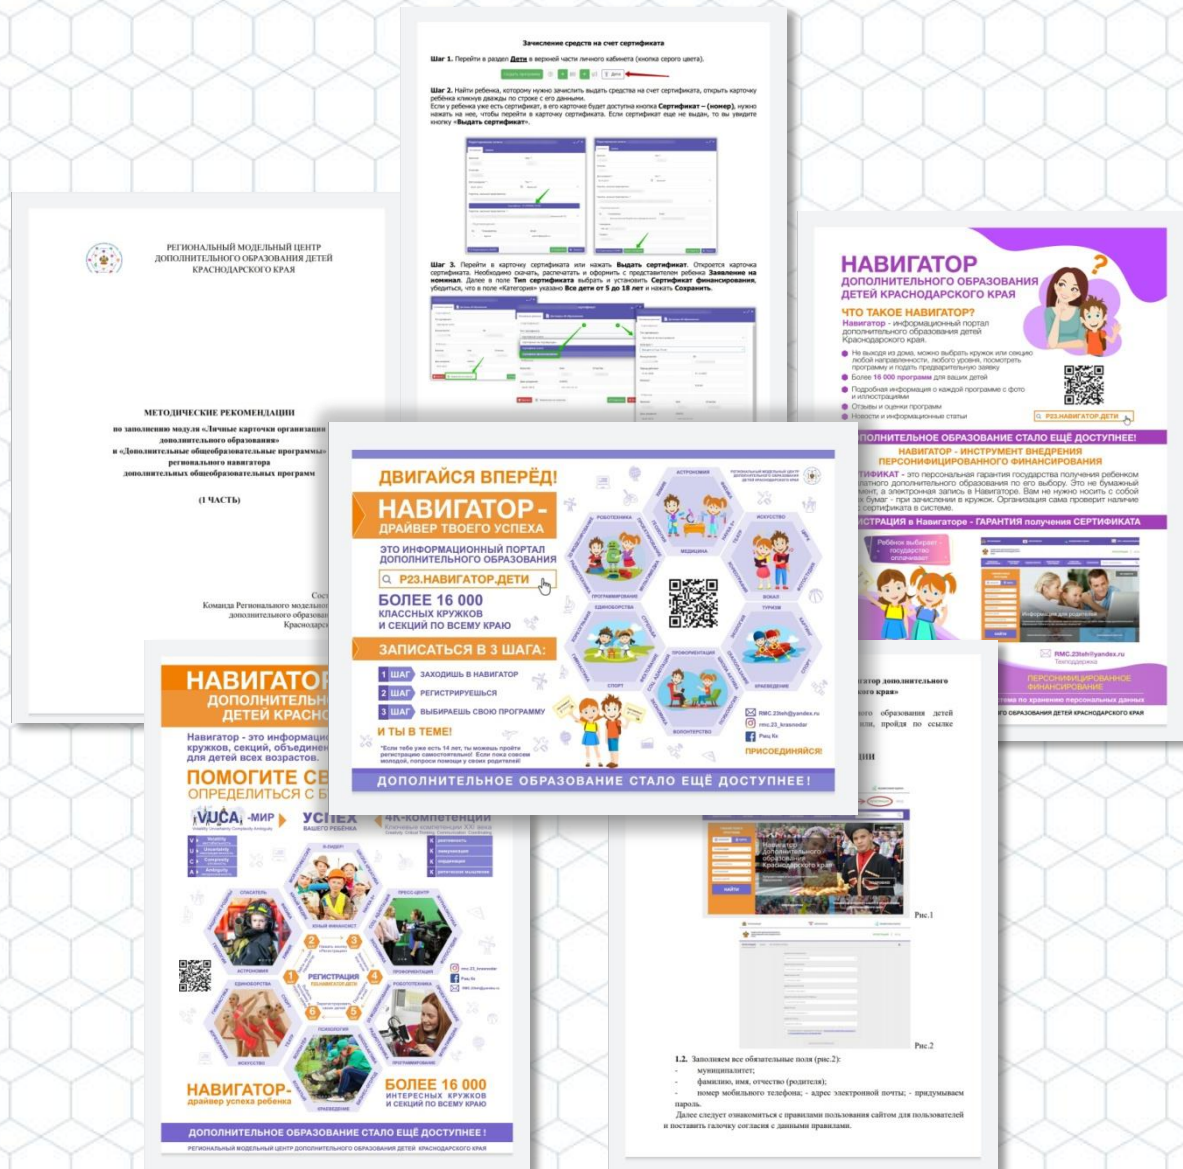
Зачисление средств на счет сертификата

Шаг 1. Перейти в раздел Дети в верхней части личного кабинета (кнопка серого цвета).

Шаг 2. Найти ребенка, которому нужно зачислить выдать средства на счет сертификата, открыть карточку ребёнка кликнув дважды по строке с его данными.
Если у ребенка уже есть сертификат, в его карточке будет доступна кнопка Сертификат – (номер), нужно нажать на нее, чтобы перейти в карточку сертификата. Если сертификат еще не выдан, то вы увидите кнопку «Выдать сертификат».

Шаг 3. Перейти в карточку сертификата или нажать Выдать сертификат. Откроется карточка сертификата. Необходимо скачать, распечатать и оформить с представителем ребенка Заявление на номинал. Далее в поле Тип сертификата выбрать и установить Сертификат финансирования, убедиться, что в поле «Категория» указано Все дети от 5 до 18 лет и нажать Сохранить.

РЕГИОНАЛЬНЫЙ МОДЕЛЬНЫЙ ЦЕНТР ДОПОЛНИТЕЛЬНОГО ОБРАЗОВАНИЯ ДЕТЕЙ КРАСНОДАРСКОГО КРАЯ

МЕТОДИЧЕСКИЕ РЕКОМЕНДАЦИИ
по заполнению модуля «Личные карточки организации дополнительного образования» и «Дополнительные общеобразовательные программы» регионального навигатора дополнительных общеобразовательных программ

(1 ЧАСТЬ)

Сост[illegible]
Команда Регионального модельн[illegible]
дополнительного образов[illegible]
Краснодар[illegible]

НАВИГАТОР
ДОПОЛНИТЕЛЬНОГО ОБРАЗОВАНИЯ ДЕТЕЙ КРАСНОДАРСКОГО КРАЯ
ЧТО ТАКОЕ НАВИГАТОР?
Навигатор - информационный портал дополнительного образования детей Краснодарского края.
Не выходя из дома, можно выбрать кружок или секцию любой направленности, любого уровня, посмотреть программу и подать предварительную заявку
Более 16 000 программ для ваших детей
Подробная информация о каждой программе с фото и иллюстрациями
Отзывы и оценки программ
Новости и информационные статьи
Р23.НАВИГАТОР.ДЕТИ
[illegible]ОПОЛНИТЕЛЬНОЕ ОБРАЗОВАНИЕ СТАЛО ЕЩЁ ДОСТУПНЕЕ!
НАВИГАТОР - ИНСТРУМЕНТ ВНЕДРЕНИЯ ПЕРСОНИФИЦИРОВАННОГО ФИНАНСИРОВАНИЯ
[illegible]ТИФИКАТ - это персональная гарантия государства получения ребенком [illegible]платного дополнительного образования по его выбору. Это не бумажный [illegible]мент, а электронная запись в Навигаторе. Вам не нужно носить с собой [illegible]х бумаг - при зачислении в кружок. Организация сама проверит наличие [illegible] сертификата в системе.
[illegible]ИСТРАЦИЯ в Навигаторе - ГАРАНТИЯ получения СЕРТИФИКАТА
Ребёнок выбирает - государство оплачивает
RMC.23tsh@yandex.ru
ПЕРСОНИФИЦИРОВАННОЕ ФИНАНСИРОВАНИЕ

ДВИГАЙСЯ ВПЕРЁД!
НАВИГАТОР - ДРАЙВЕР ТВОЕГО УСПЕХА
ЭТО ИНФОРМАЦИОННЫЙ ПОРТАЛ ДОПОЛНИТЕЛЬНОГО ОБРАЗОВАНИЯ
Р23.НАВИГАТОР.ДЕТИ
БОЛЕЕ 16 000 КЛАССНЫХ КРУЖКОВ И СЕКЦИЙ ПО ВСЕМУ КРАЮ
ЗАПИСАТЬСЯ В 3 ШАГА:
1 ШАГ ЗАХОДИШЬ В НАВИГАТОР
2 ШАГ РЕГИСТРИРУЕШЬСЯ
3 ШАГ ВЫБИРАЕШЬ СВОЮ ПРОГРАММУ
И ТЫ В ТЕМЕ!
*Если тебе уже есть 14 лет, ты можешь пройти регистрацию самостоятельно! Если пока совсем молодой, попроси помощи у своих родителей!
АСТРОНОМИЯ РОБОТЕХНИКА ИСКУССТВО МЕДИЦИНА ПРОГРАММИРОВАНИЕ ЕДИНОБОРСТВА ТУРИЗМ ВОКАЛ СПОРТ ПРОФОРИЕНТАЦИЯ КРАЕВЕДЕНИЕ ВОЛОНТЕРСТВО
RMC.23tsh@yandex.ru
rmc_23_krasnodar
Pacu Kr
ПРИСОЕДИНЯЙСЯ!
ДОПОЛНИТЕЛЬНОЕ ОБРАЗОВАНИЕ СТАЛО ЕЩЁ ДОСТУПНЕЕ!

НАВИГАТОР
ДОПОЛНИТЕЛЬН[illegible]
ДЕТЕЙ КРАСНО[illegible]
Навигатор - это информац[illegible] кружков, секций, объедине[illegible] для детей всех возрастов.
ПОМОГИТЕ СЕ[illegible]
ОПРЕДЕЛИТЬСЯ С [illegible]
VUCA-МИР
УСПЕХ ВАШЕГО РЕБЕНКА
4К-компетенции
СПАСАТЕЛЬ ПРЕСС-ЦЕНТР АСТРОНОМИЯ ЕДИНОБОРСТВА РЕГИСТРАЦИЯ ПРОФОРИЕНТАЦИЯ РОБОТЕХНИКА ИСКУССТВО ПСИХОЛОГИЯ КРАЕВЕДЕНИЕ
НАВИГАТОР- драйвер успеха ребенка
БОЛЕЕ 16 000 ИНТЕРЕСНЫХ КРУЖКОВ И СЕКЦИЙ ПО ВСЕМУ КРАЮ
ДОПОЛНИТЕЛЬНОЕ ОБРАЗОВАНИЕ СТАЛО ЕЩЁ ДОСТУПНЕЕ!
РЕГИОНАЛЬНЫЙ МОДЕЛЬНЫЙ ЦЕНТР ДОПОЛНИТЕЛЬНОГО ОБРАЗОВАНИЯ ДЕТЕЙ КРАСНОДАРСКОГО КРАЯ

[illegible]атор дополнительного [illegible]ого края»
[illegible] образования детей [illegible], пройдя по ссылке
Рис.1
Рис.2
1.2. Заполняем все обязательные поля (рис.2):
- муниципалитет;
- фамилию, имя, отчество (родителя);
- номер мобильного телефона; - адрес электронной почты; - придумываем пароль.
Далее следует ознакомиться с правилами пользования сайтом для пользователей и поставить галочку согласия с данными правилами.